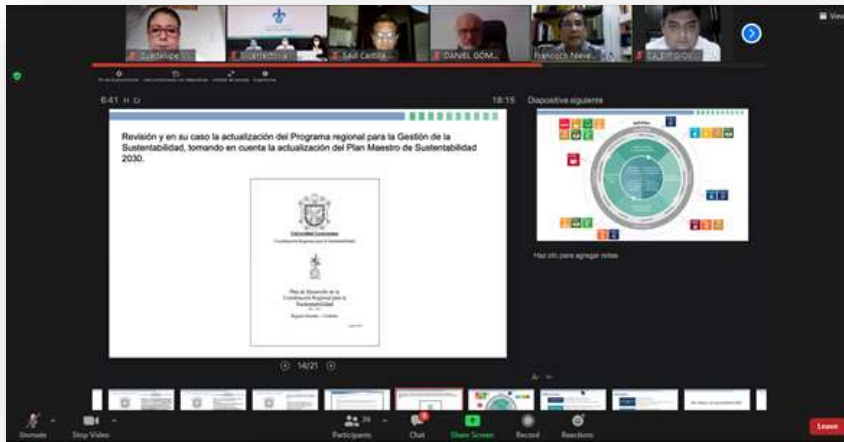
Guadalupe
Saúl Castill
DANIEL GÓM
Francisco Neve
CALEB GÓ
View

6:41
18:15
Diapositiva siguiente

Revisión y en su caso la actualización del Programa regional para la Gestión de la Sustentabilidad, tomando en cuenta la actualización del Plan Maestro de Sustentabilidad 2030.

Universidad Veracruzana
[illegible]

Plan de Desarrollo de la Coordinación Regional para la Sustentabilidad
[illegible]

Haz clic para agregar notas

14/21

Unmute
Stop Video
Participants
Chat
Share Screen
Record
Reactions
Leave